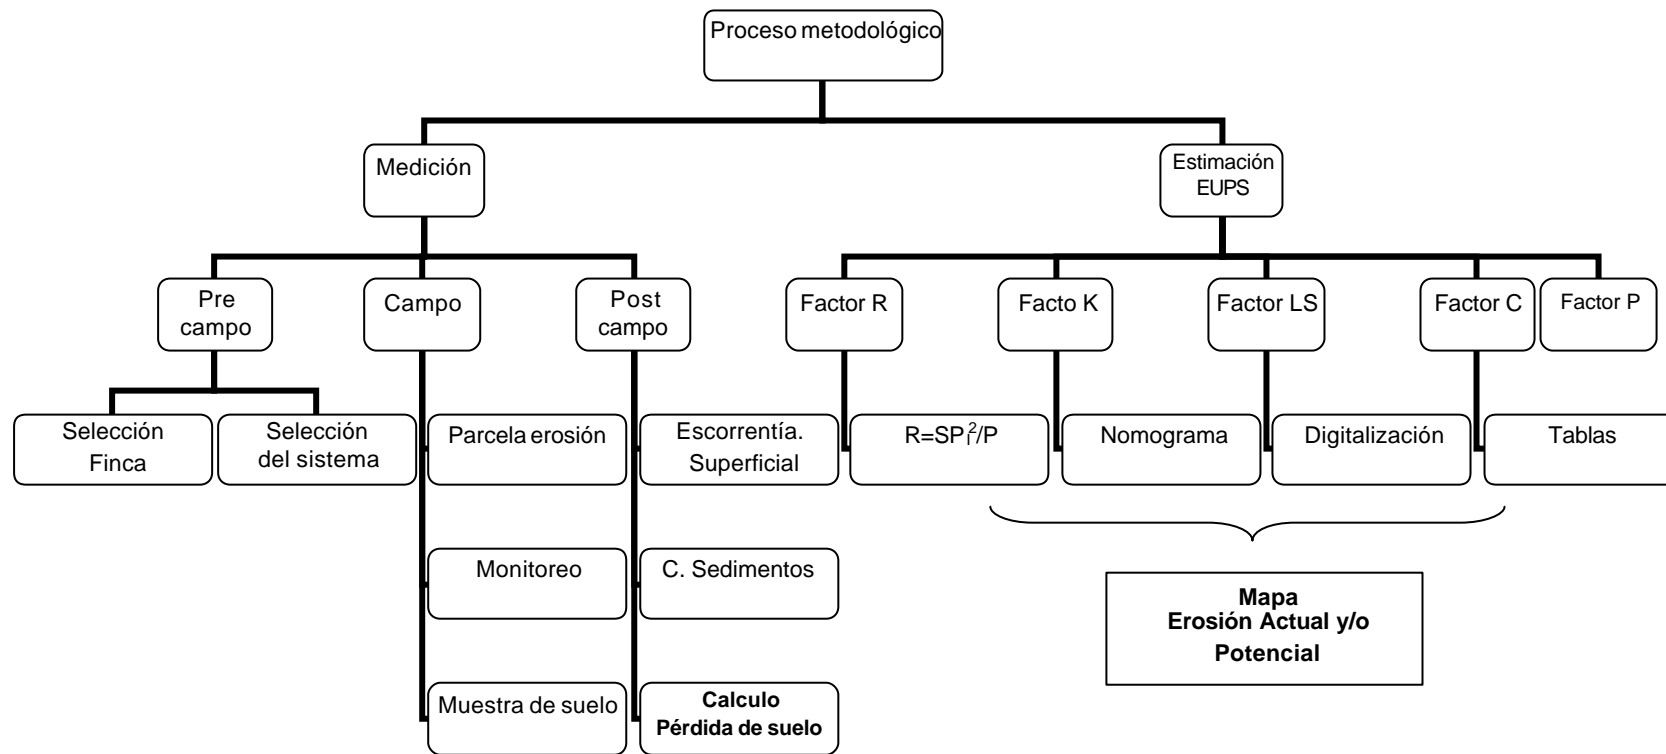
Proceso metodológico

Medición

Estimación EUPS

Pre campo

Campo

Post campo

Factor R

Facto K

Factor LS

Factor C

Factor P

Selección Finca

Selección del sistema

Parcela erosión

Escorrentía. Superficial

$R=SP_i^2/P$

Nomograma

Digitalización

Tablas

Monitoreo

C. Sedimentos

Mapa
Erosión Actual y/o
Potencial

Muestra de suelo

Calculo
Pérdida de suelo